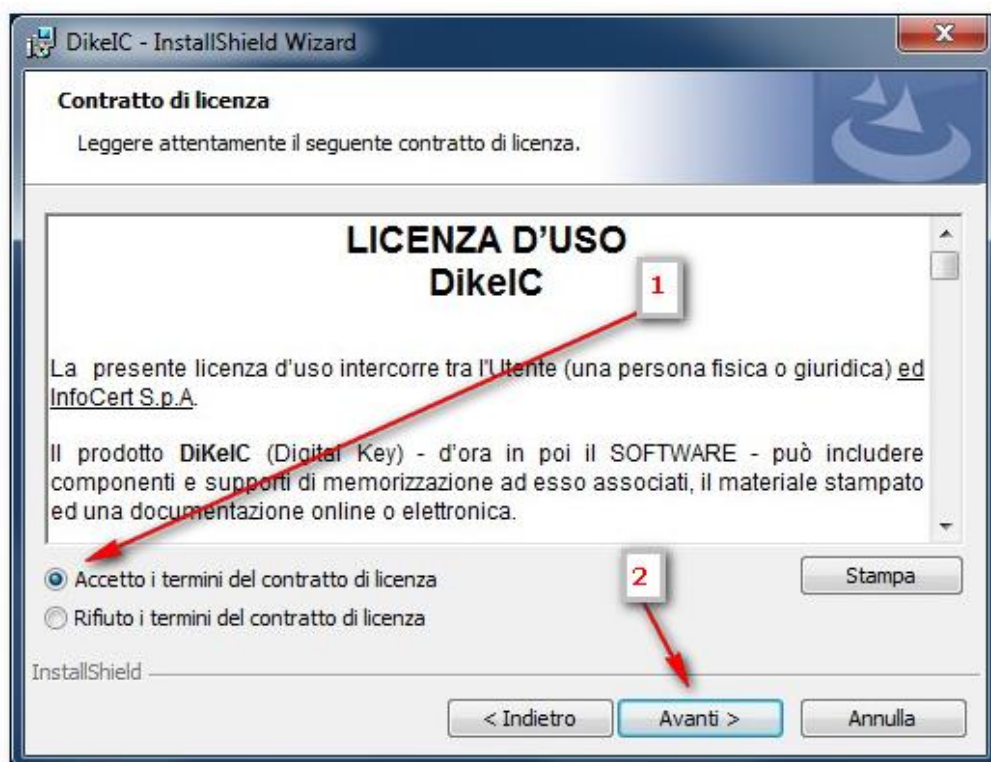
DikeIC - InstallShield Wizard

Contratto di licenza

Leggere attentamente il seguente contratto di licenza.

LICENZA D'USO
DikeIC

1

La presente licenza d'uso intercorre tra l'Utente (una persona fisica o giuridica) ed InfoCert S.p.A.

Il prodotto DiKeIC (Digital Key) - d'ora in poi il SOFTWARE - può includere componenti e supporti di memorizzazione ad esso associati, il materiale stampato ed una documentazione online o elettronica.

Accetto i termini del contratto di licenza

2

Stampa

Rifiuto i termini del contratto di licenza

InstallShield

< Indietro

Avanti >

Annulla